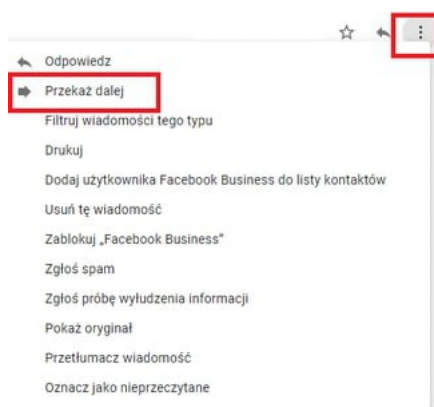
Odpowiedz
Przekaż dalej
Filtruj wiadomości tego typu
Drukuj
Dodaj użytkownika Facebook Business do listy kontaktów
Usuń tę wiadomość
Zablokuj „Facebook Business"
Zgłoś spam
Zgłoś próbę wyłudzenia informacji
Pokaż oryginał
Przetłumacz wiadomość
Oznacz jako nieprzeczytane